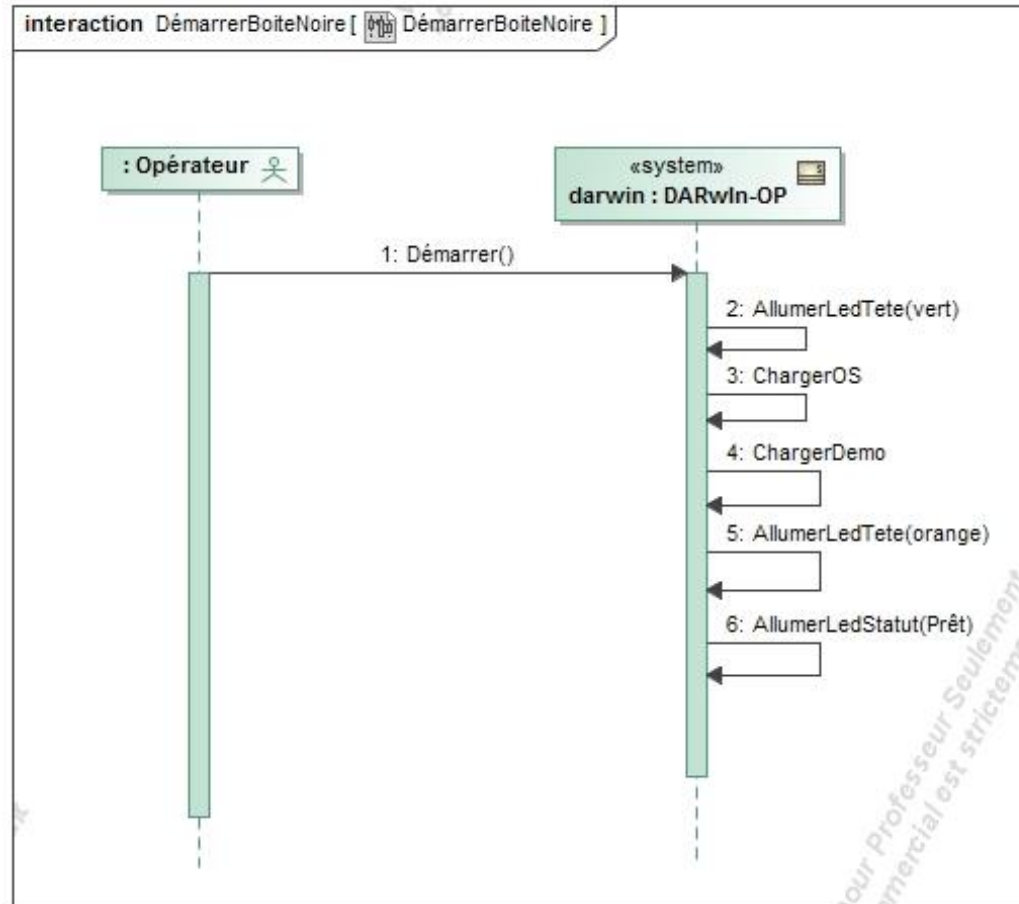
interaction DémarrerBoiteNoire [ DémarrerBoiteNoire ]

: Opérateur

«system»
darwin : DARwIn-OP

1: Démarrer()

2: AllumerLedTete(vert)

3: ChargerOS

4: ChargerDemo

5: AllumerLedTete(orange)

6: AllumerLedStatut(Prêt)

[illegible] Professeur Seulement
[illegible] commercial est strictement